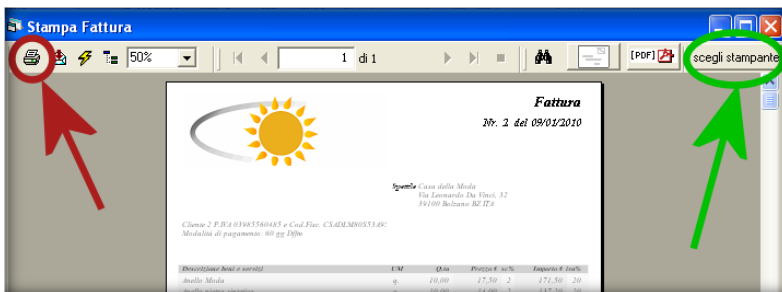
Stampa Fattura

50%

1 di 1

[PDF]

scegli stampante

Fattura

Nr. 2 del 09/01/2010

Spett.le Casa della Moda
Via Leonardo Da Vinci, 32
39100 Bolzano BZ ITA

Cliente 2 P.IVA 03985560485 e Cod.Fisc. CSADLM80S53A9C
Modalità di pagamento: 60 gg Dffm

| Descrizione beni e servizi | UM | Q.ta | Prezzo € | sc% | Importo € | iva% |
|---|---|---|---|---|---|---|
| Anello Moda | q. | 10,00 | 17,50 | 2 | 171,50 | 20 |
| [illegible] | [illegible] | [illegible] | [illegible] | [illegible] | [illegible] | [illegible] |